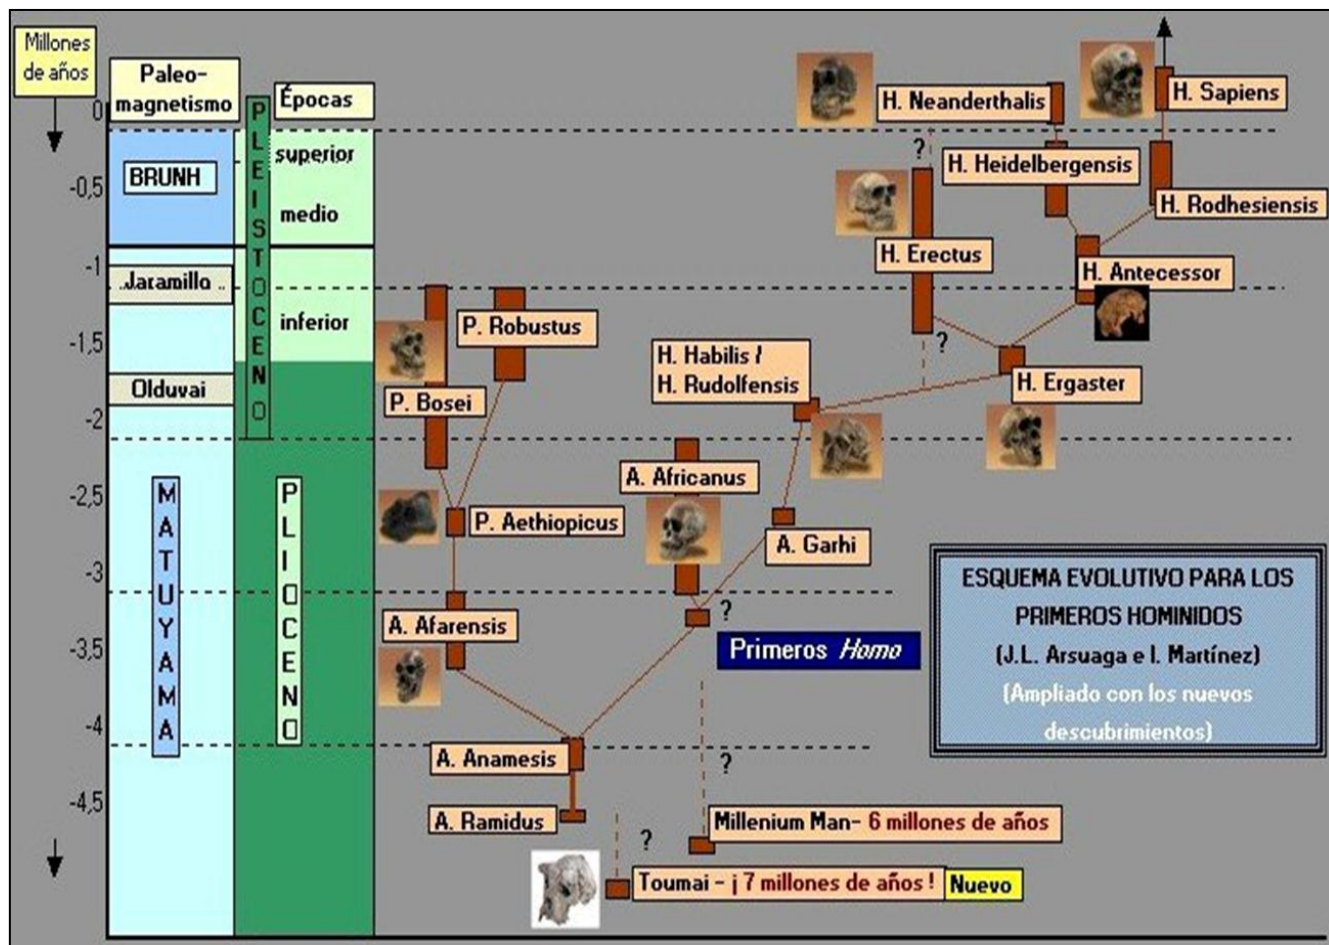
Millones de años

Paleo-magnetismo

Épocas

0

-0,5

-1

-1,5

-2

-2,5

-3

-3,5

-4

-4,5

BRUNH

Jaramillo

Olduvai

M A T U Y A M A

P L E I S T O C E N O

superior

medio

inferior

P L I O C E N O

H. Neanderthalis

H. Sapiens

H. Heidelbergensis

H. Rodhesiensis

H. Erectus

H. Antecessor

?

P. Robustus

H. Habilis / H. Rudolfensis

H. Ergaster

P. Bosei

A. Africanus

P. Aethiopicus

A. Garhi

?

A. Afarensis

Primeros Homo

ESQUEMA EVOLUTIVO PARA LOS PRIMEROS HOMINIDOS (J.L. Arsuaga e I. Martínez) (Ampliado con los nuevos descubrimientos)

A. Anamesis

?

A. Ramidus

Millenium Man- 6 millones de años

?

Toumai - ¡ 7 millones de años !

Nuevo